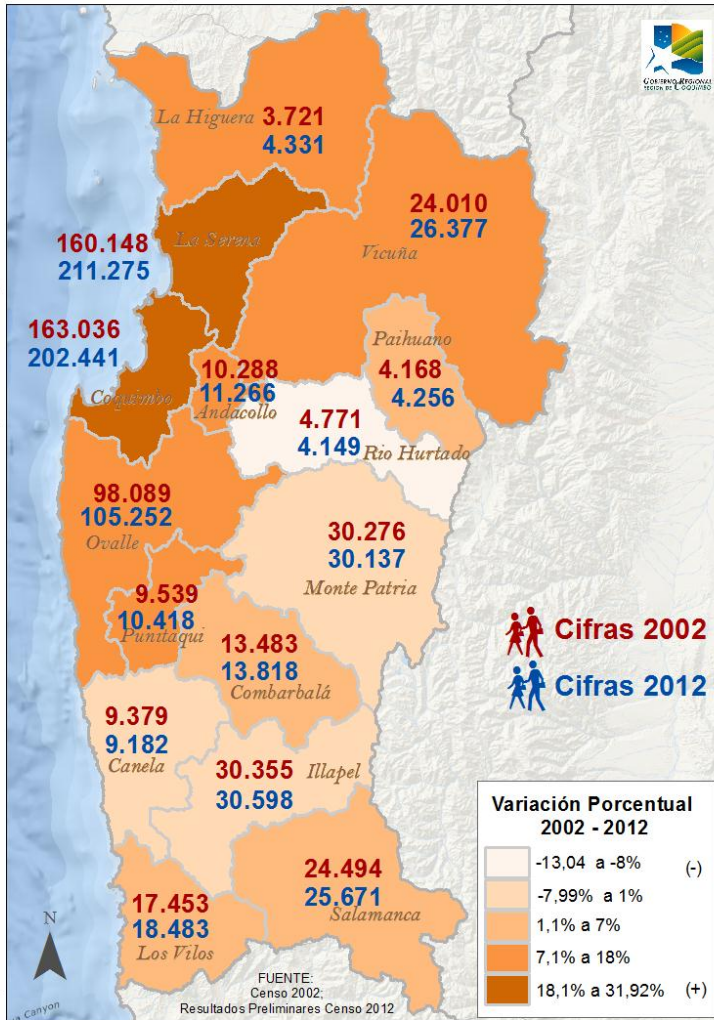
GOBIERNO REGIONAL REGIÓN DE COQUIMBO

La Higuera 3.721
4.331

24.010
26.377
Vicuña

160.148
211.275
La Serena

163.036
202.441
Coquimbo

Paihuano
4.168
4.256

10.288
11.266
Andacollo

4.771
4.149
Rio Hurtado

98.089
105.252
Ovalle

30.276
30.137
Monte Patria

9.539
10.418
Punitaqui

13.483
13.818
Combarbalá

Cifras 2002
Cifras 2012

9.379
9.182
Canela

30.355 Illapel
30.598

24.494
25.671
Salamanca

17.453
18.483
Los Vilos

N

Canyon

FUENTE:
Censo 2002;
Resultados Preliminares Censo 2012

Variación Porcentual
2002 - 2012
-13,04 a -8% (-)
-7,99% a 1%
1,1% a 7%
7,1% a 18%
18,1% a 31,92% (+)